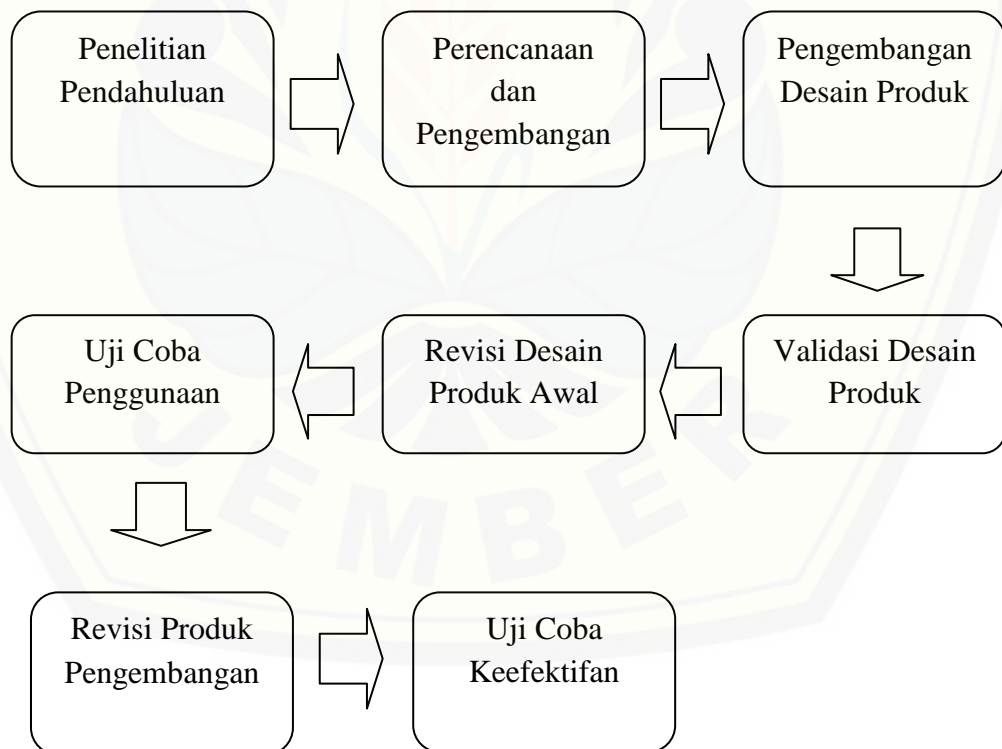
Penelitian Pendahuluan

Perencanaan dan Pengembangan

Pengembangan Desain Produk

Validasi Desain Produk

Revisi Desain Produk Awal

Uji Coba Penggunaan

Revisi Produk Pengembangan

Uji Coba Keefektifan